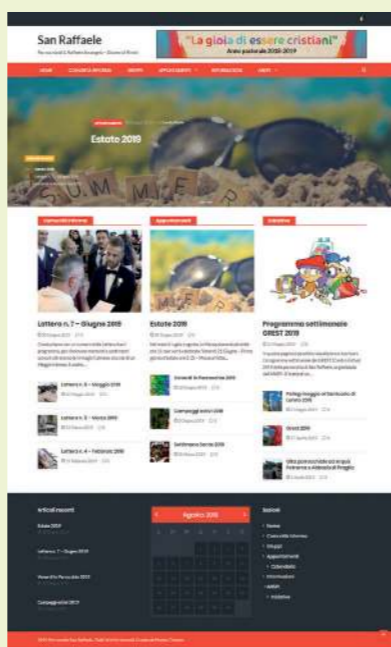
San Raffaele

"La gioia di essere cristiani"
Anno pastorale 2018-2019

HOME
COMUNITÀ INFORMA
GRUPPI
APPUNTAMENTI
INFORMAZIONI
GREST

Estate 2019

SUMMER

Comunità informa
Appuntamenti
Iniziative

Lettera n. 7 – Giugno 2019
Estate 2019
Programma settimanale GREST 2019

Lettera n. 6 – Maggio 2019
Lettera n. 5 – Marzo 2019
Lettera n. 4 – Febbraio 2019

Campeggio estivo 2019
Settimana Santa 2019

Grest 2019

Articoli recenti
Estate 2019
Lettera n. 7 – Giugno 2019
Campeggio estivo 2019

Agosto 2019

Sezioni
Home
Comunità informa
Gruppi
Appuntamenti
Calendario
Informazioni
GREST
Iniziative